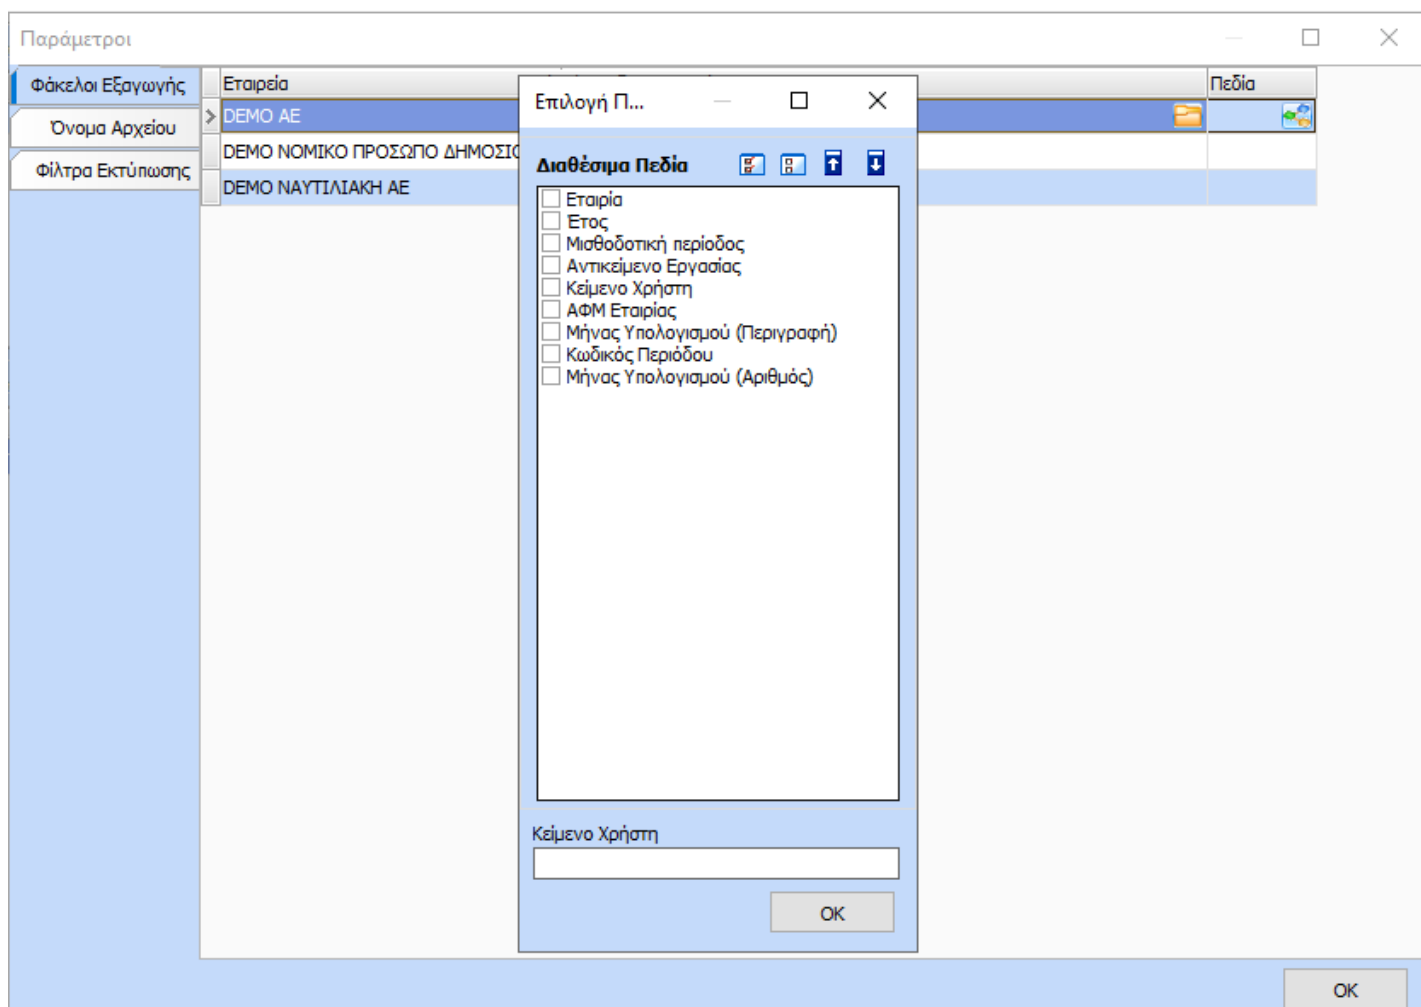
Παράμετροι

Φάκελοι Εξαγωγής
Όνομα Αρχείου
Φίλτρα Εκτύπωσης

| Εταιρεία | Πεδία |
|---|---|
| DEMO AE | |
| DEMO ΝΟΜΙΚΟ ΠΡΟΣΩΠΟ ΔΗΜΟΣΙ | |
| DEMO ΝΑΥΤΙΛΙΑΚΗ ΑΕ | |

Επιλογή Π...

Διαθέσιμα Πεδία

Εταιρία
Έτος
Μισθοδοτική περίοδος
Αντικείμενο Εργασίας
Κείμενο Χρήστη
ΑΦΜ Εταιρίας
Μήνας Υπολογισμού (Περιγραφή)
Κωδικός Περιόδου
Μήνας Υπολογισμού (Αριθμός)

Κείμενο Χρήστη

OK

OK